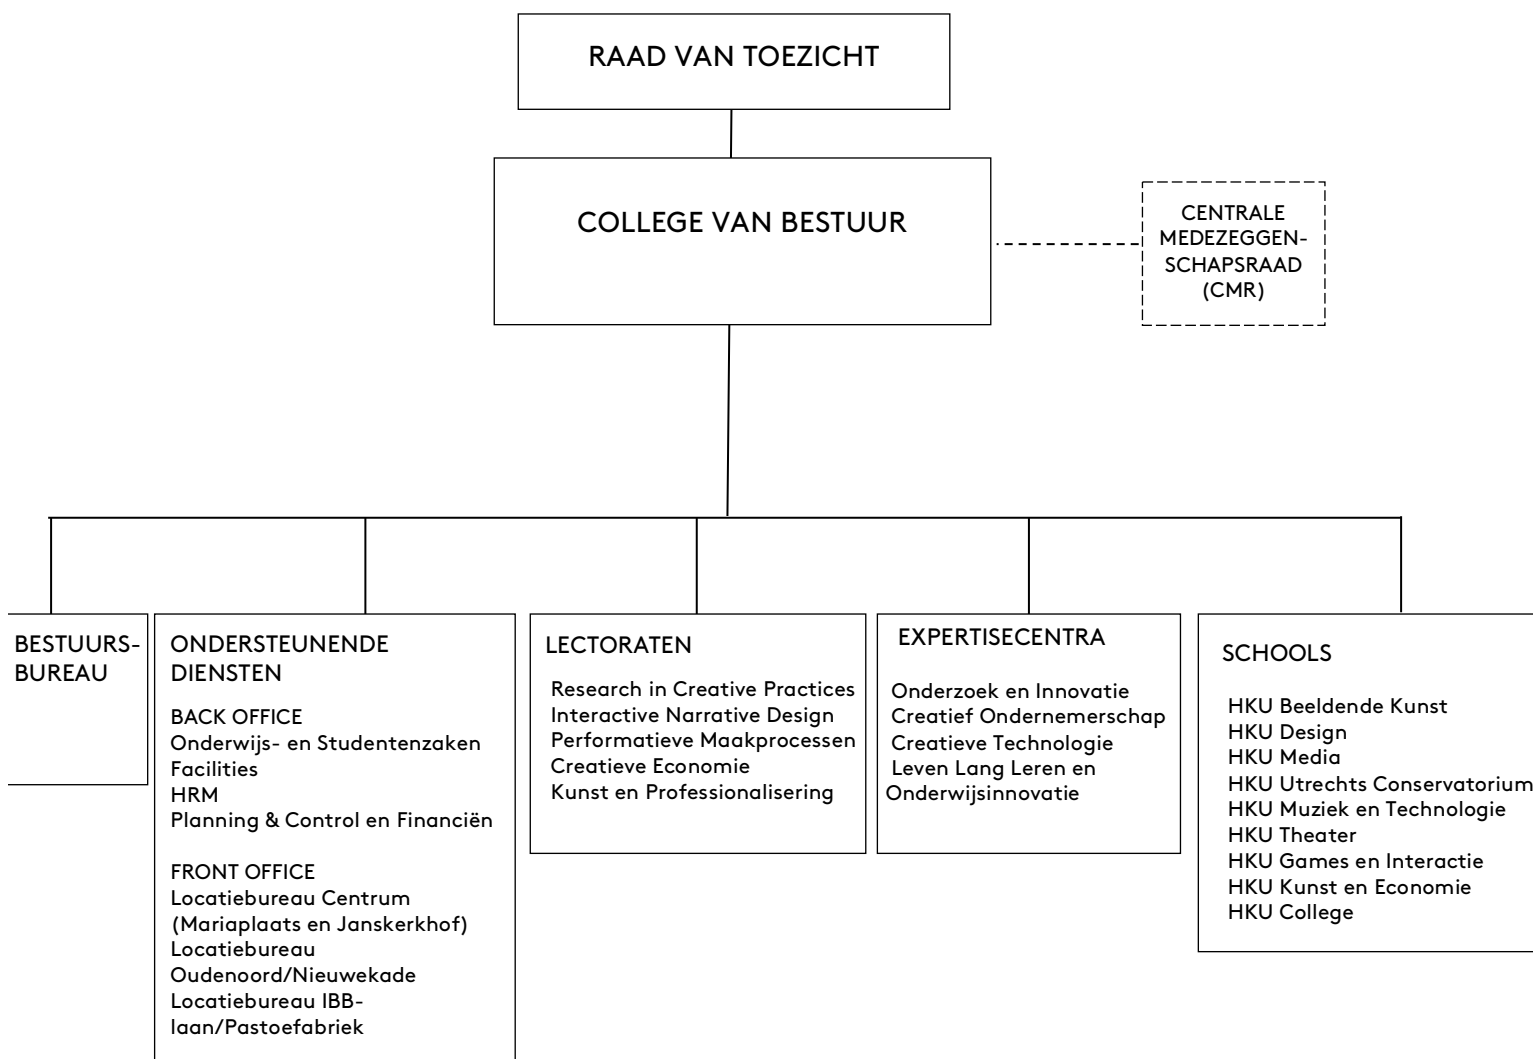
RAAD VAN TOEZICHT

COLLEGE VAN BESTUUR

CENTRALE MEDEZEGGENSCHAPSRAAD (CMR)

BESTUURSBUREAU

ONDERSTEUNENDE DIENSTEN

BACK OFFICE
Onderwijs- en Studentenzaken
Facilities
HRM
Planning & Control en Financiën

FRONT OFFICE
Locatiebureau Centrum (Mariaplaats en Janskerkhof)
Locatiebureau Oudenoord/Nieuwekade
Locatiebureau IBB-laan/Pastoefabriek

LECTORATEN

Research in Creative Practices
Interactive Narrative Design
Performatieve Maakprocessen
Creatieve Economie
Kunst en Professionalisering

EXPERTISECENTRA

Onderzoek en Innovatie
Creatief Ondernemerschap
Creatieve Technologie
Leven Lang Leren en Onderwijsinnovatie

SCHOOLS

HKU Beeldende Kunst
HKU Design
HKU Media
HKU Utrechts Conservatorium
HKU Muziek en Technologie
HKU Theater
HKU Games en Interactie
HKU Kunst en Economie
HKU College